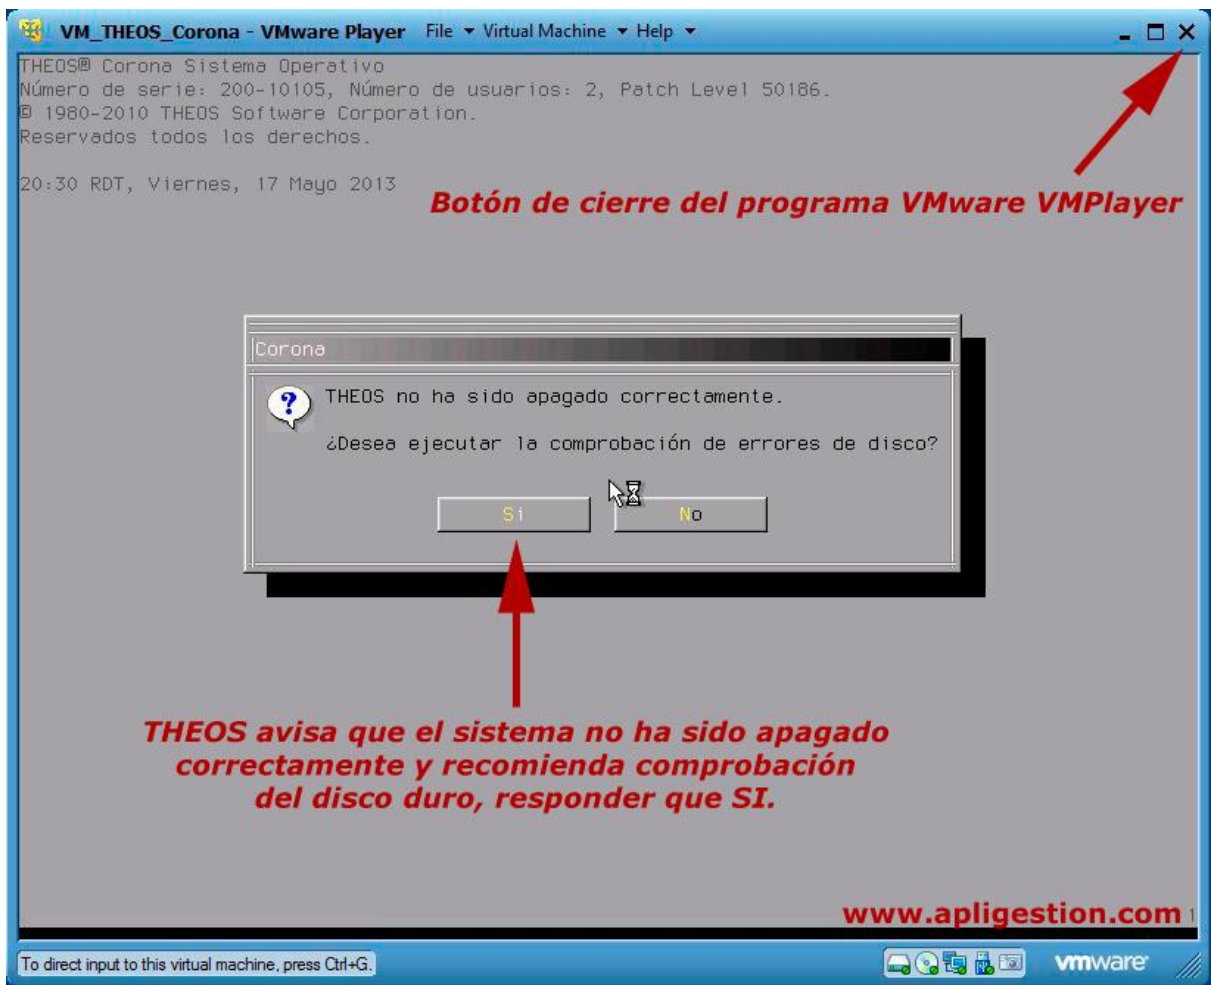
VM_THEOS_Corona - VMware Player File ▾ Virtual Machine ▾ Help ▾

THEOS® Corona Sistema Operativo
Número de serie: 200-10105, Número de usuarios: 2, Patch Level 50186.
© 1980-2010 THEOS Software Corporation.
Reservados todos los derechos.

20:30 RDT, Viernes, 17 Mayo 2013

Botón de cierre del programa VMware VMPlayer

Corona

THEOS no ha sido apagado correctamente.

¿Desea ejecutar la comprobación de errores de disco?

Si

No

THEOS avisa que el sistema no ha sido apagado correctamente y recomienda comprobación del disco duro, responder que SI.

www.apligestion.com

To direct input to this virtual machine, press Ctrl+G.

vmware